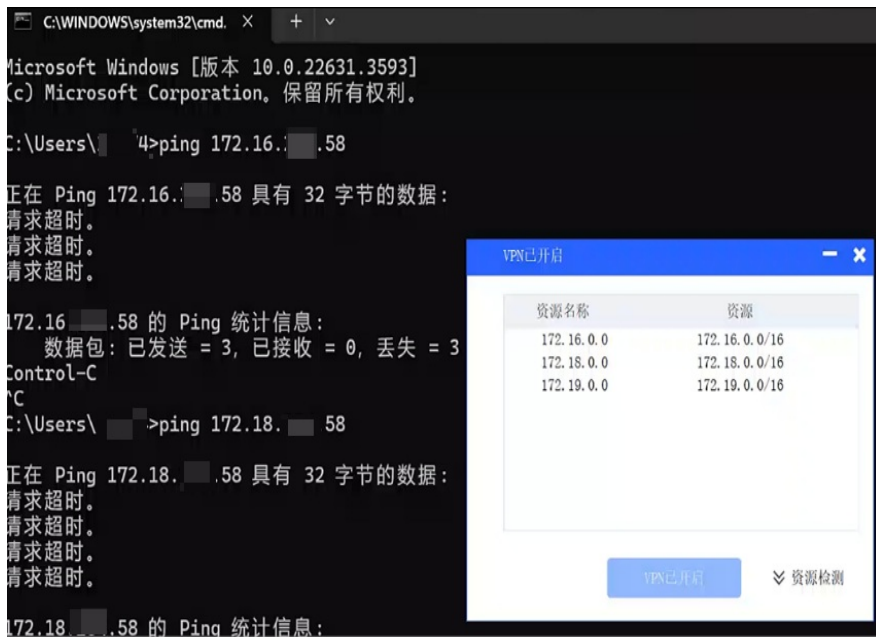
C:\WINDOWS\system32\cmd. × + ⌄

Microsoft Windows [版本 10.0.22631.3593]
(c) Microsoft Corporation。保留所有权利。

C:\Users\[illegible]4>ping 172.16.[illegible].58

正在 Ping 172.16.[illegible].58 具有 32 字节的数据:
请求超时。
请求超时。
请求超时。

172.16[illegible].58 的 Ping 统计信息:
数据包: 已发送 = 3, 已接收 = 0, 丢失 = 3
Control-C
^C
C:\Users\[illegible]>ping 172.18.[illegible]58

正在 Ping 172.18.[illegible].58 具有 32 字节的数据:
请求超时。
请求超时。
请求超时。
请求超时。

172.18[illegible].58 的 Ping 统计信息:

VPN已开启

| 资源名称 | 资源 |
|---|---|
| 172.16.0.0 | 172.16.0.0/16 |
| 172.18.0.0 | 172.18.0.0/16 |
| 172.19.0.0 | 172.19.0.0/16 |

VPN已开启
资源检测